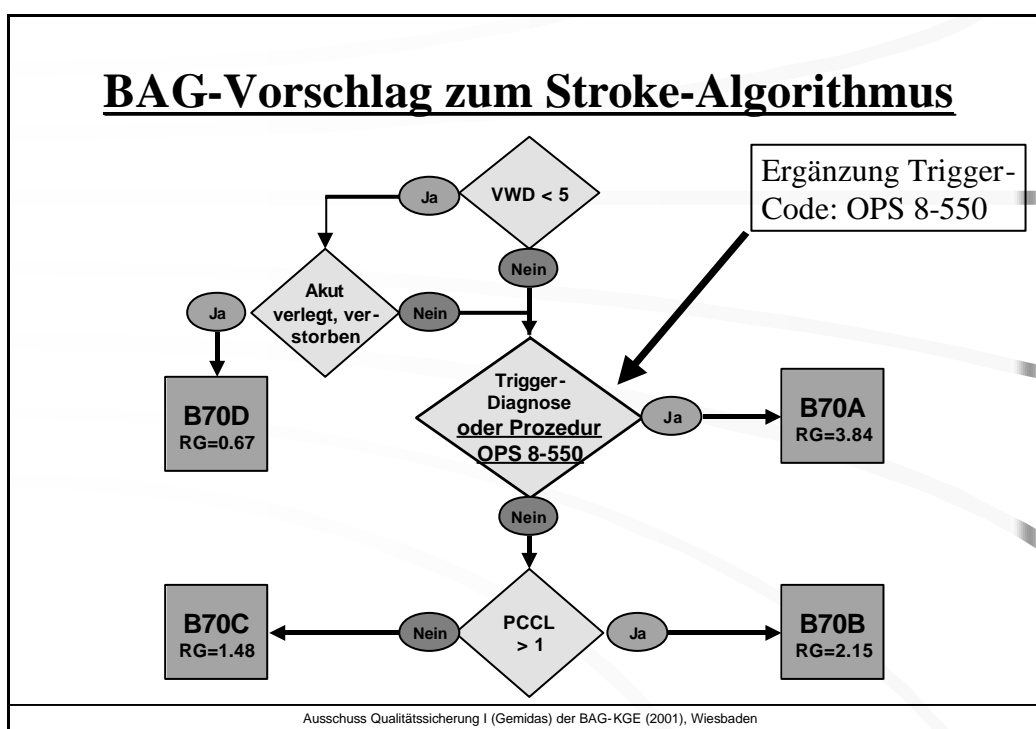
BAG-Vorschlag zum Stroke-Algorithmus

Ergänzung Trigger-Code: OPS 8-550

Ja

VWD < 5

Nein

Ja

Akut verlegt, verstorben

Nein

B70D
RG=0.67

Trigger-Diagnose oder Prozedur OPS 8-550

Ja

B70A
RG=3.84

Nein

B70C
RG=1.48

Nein

PCCL > 1

Ja

B70B
RG=2.15

Ausschuss Qualitätssicherung I (Gemidas) der BAG-KGE (2001), Wiesbaden